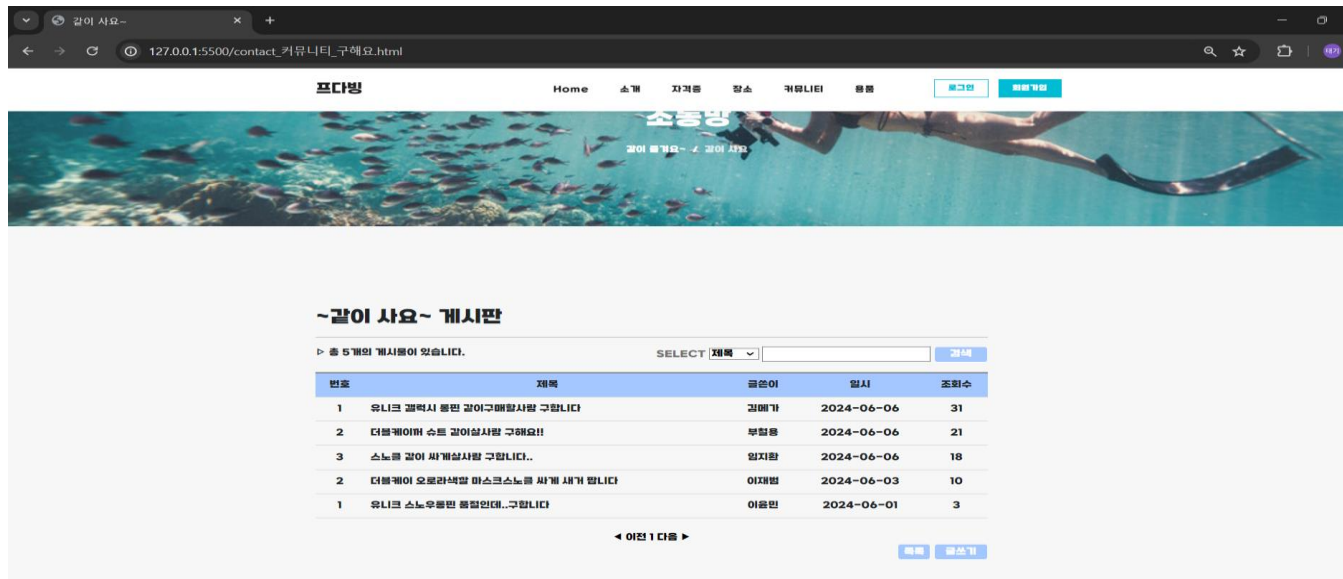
같이 사요~

127.0.0.1:5500/contact_커뮤니티_구해요.html

프다빙

Home 소개 자격증 장소 커뮤니티 용품

로그인 회원가입

소통방

같이 놀기요~ / 같이 사요

~같이 사요~ 게시판

▷ 총 5개의 게시물이 있습니다.

SELECT 제목

검색

| 번호 | 제목 | 글쓴이 | 일시 | 조회수 |
|---|---|---|---|---|
| 1 | 유니크 갤럭시 롱핀 같이구매할사람 구합니다 | 김메가 | 2024-06-06 | 31 |
| 2 | 더블케이퍼 슈트 같이살사람 구해요!! | 부철용 | 2024-06-06 | 21 |
| 3 | 스노클 같이 싸게살사람 구합니다.. | 임지환 | 2024-06-06 | 18 |
| 2 | 더블케이 오로라색깔 마스크스노클 싸게 새거 팝니다 | 이재범 | 2024-06-03 | 10 |
| 1 | 유니크 스노우롱핀 품절인데..구합니다 | 이윤민 | 2024-06-01 | 3 |

◀ 이전 1 다음 ▶

목록 글쓰기